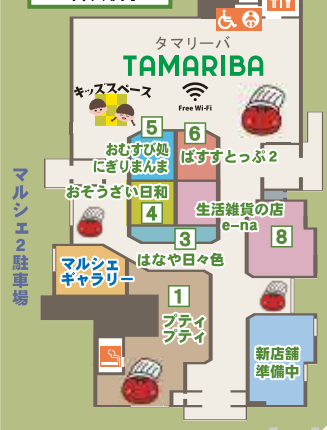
タマリーバ
TAMARIBA
キッズスペース
Free Wi-Fi
5
6
おむすび処
にぎりまんま
ばすすとっぷ２
おそうざい日和
4
生活雑貨の店
e-na
8
3
はなや日々色
マルシェ２駐車場
マルシェ
ギャラリー
1
プティ
プティ
新店舗
準備中